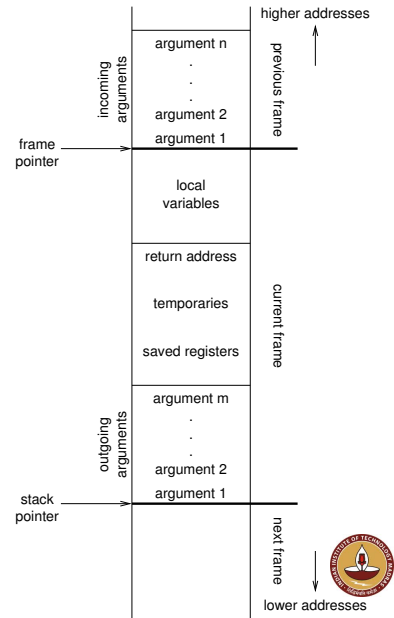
higher addresses

incoming arguments

argument n
.
.
.
argument 2
argument 1

previous frame

frame pointer

local variables

return address

temporaries

saved registers

current frame

outgoing arguments

argument m
.
.
.
argument 2
argument 1

stack pointer

next frame

lower addresses